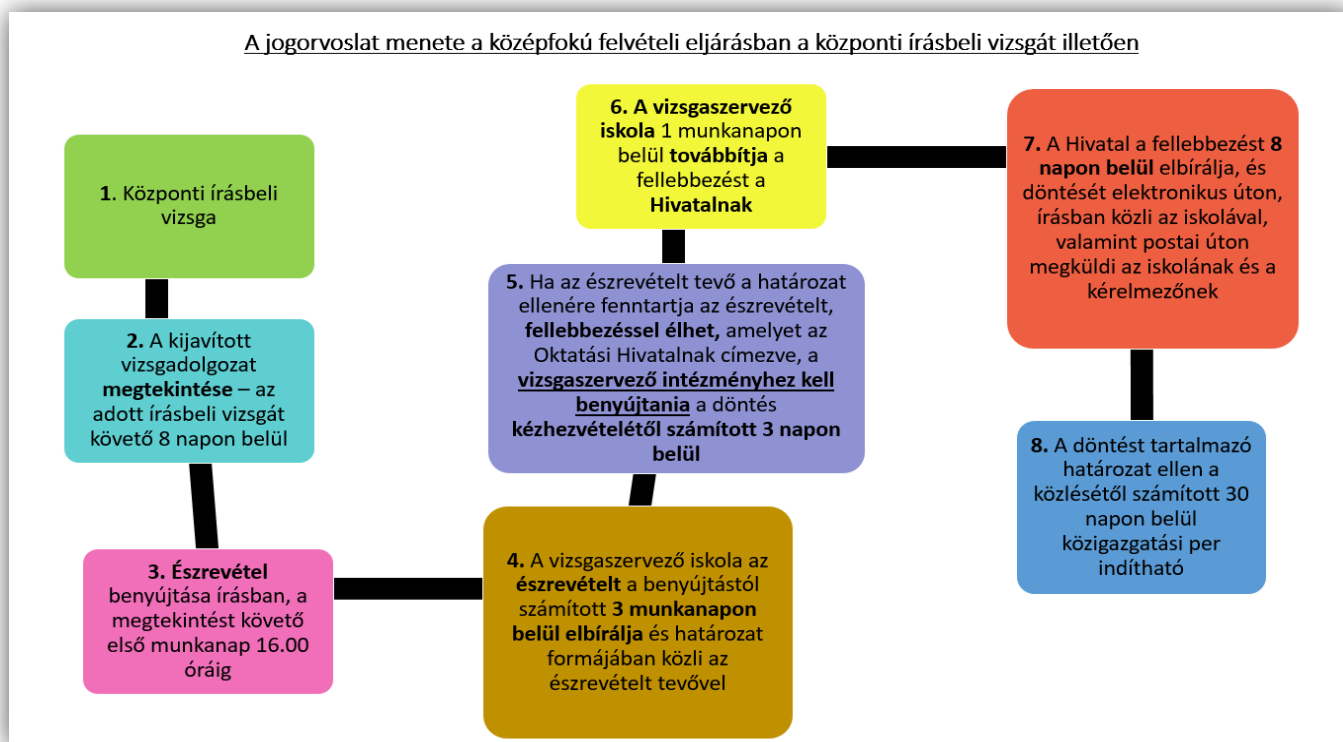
A jogorvoslat menete a középfokú felvételi eljárásban a központi írásbeli vizsgát illetően

1. Központi írásbeli vizsga

2. A kijavított vizsgadolgozat megtekintése – az adott írásbeli vizsgát követő 8 napon belül

3. Észrevétel benyújtása írásban, a megtekintést követő első munkanap 16.00 óráig

4. A vizsgaszervező iskola az észrevételt a benyújtástól számított 3 munkanapon belül elbírálja és határozat formájában közli az észrevételt tevővel

5. Ha az észrevételt tevő a határozat ellenére fenntartja az észrevételt, fellebbezéssel élhet, amelyet az Oktatási Hivatalnak címezve, a vizsgaszervező intézményhez kell benyújtania a döntés kézhezvételétől számított 3 napon belül

6. A vizsgaszervező iskola 1 munkanapon belül továbbítja a fellebbezést a Hivatalnak

7. A Hivatal a fellebbezést 8 napon belül elbírálja, és döntését elektronikus úton, írásban közli az iskolával, valamint postai úton megküldi az iskolának és a kérelmezőnek

8. A döntést tartalmazó határozat ellen a közlésétől számított 30 napon belül közigazgatási per indítható